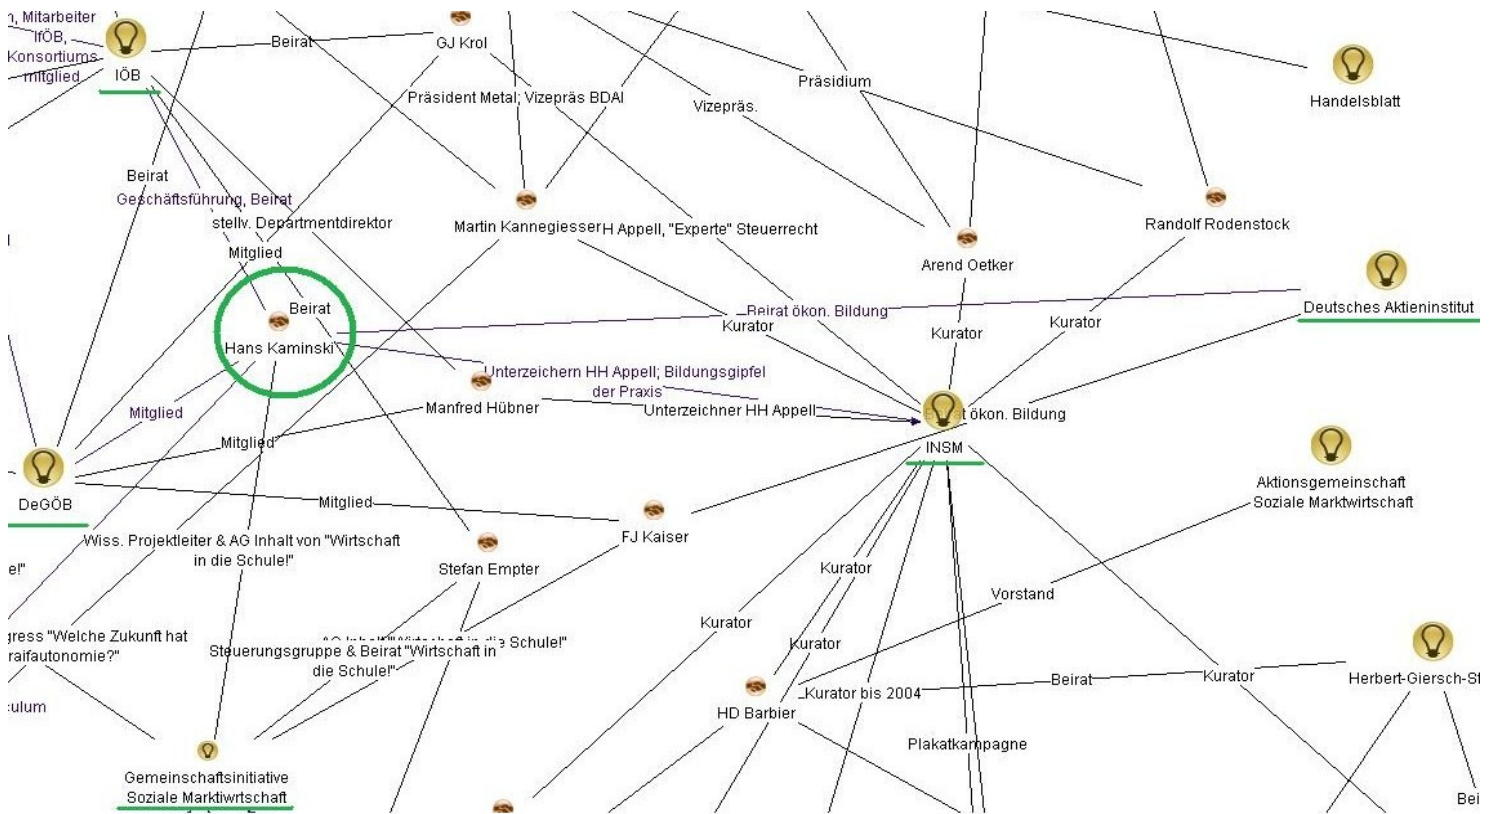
, Mitarbeiter IfÖB, Konsortiums mitglied

IÖB

Beirat

GJ Krol

Präsident Metal; Vizepräs BDAI

Vizepräs.

Präsidium

Handelsblatt

Beirat

Geschäftsführung, Beirat

stellv. Departmentdirektor

Martin Kannegiesser

H Appell, "Experte" Steuerrecht

Randolf Rodenstock

Arend Oetker

Mitglied

Deutsches Aktieninstitut

Beirat

Beirat ökon. Bildung

Kurator

Kurator

Kurator

Hans Kaminski

Unterzeichern HH Appell; Bildungsgipfel der Praxis

Mitglied

Manfred Hübner

Unterzeichner HH Appell

Beirat ökon. Bildung

INSM

Mitglied

DeGÖB

Mitglied

Aktionsgemeinschaft Soziale Marktwirtschaft

FJ Kaiser

Wiss. Projektleiter & AG Inhalt von "Wirtschaft in die Schule!"

e!"

Stefan Empter

Kurator

Vorstand

gress "Welche Zukunft hat raifautonomie?"

"AG Inhalt" "Wirtschaft in die Schule!"

Steuerungsgruppe & Beirat "Wirtschaft in die Schule!"

Kurator

Kurator

culum

HD Barbier

Kurator bis 2004

Beirat

Kurator

Herbert-Giersch-St

Plakatkampagne

Gemeinschaftsinitiative Soziale Marktiwrtschaft

Bei